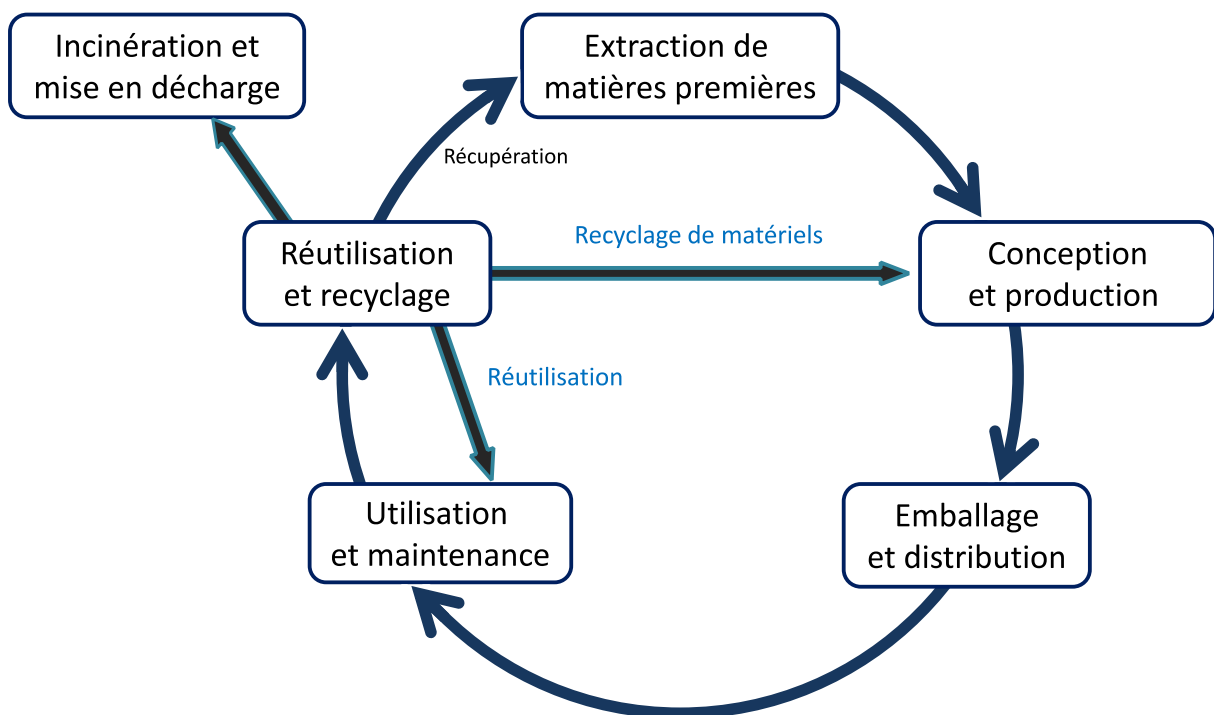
Incinération et mise en décharge

Extraction de matières premières

Récupération

Réutilisation et recyclage

Recyclage de matériels

Conception et production

Réutilisation

Utilisation et maintenance

Emballage et distribution